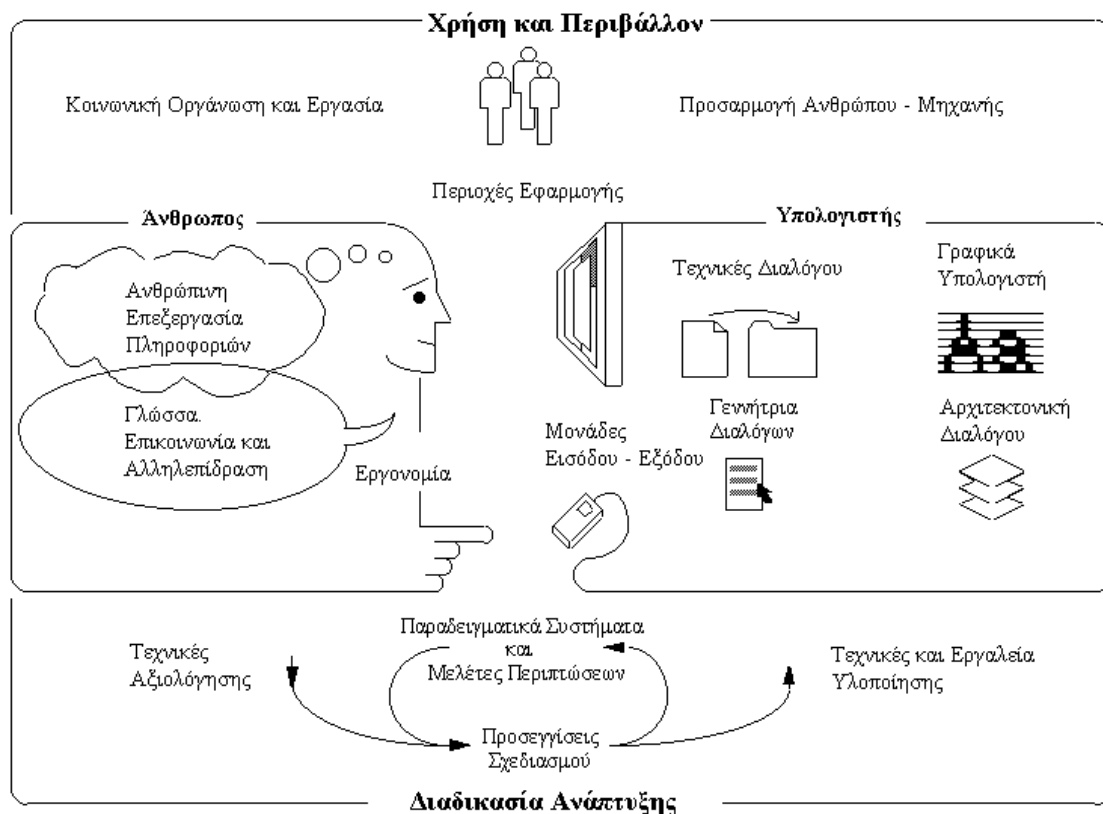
Χρήση και Περιβάλλον

Κοινωνική Οργάνωση και Εργασία

Προσαρμογή Ανθρώπου - Μηχανής

Περιοχές Εφαρμογής

Άνθρωπος

Υπολογιστής

Ανθρώπινη Επεξεργασία Πληροφοριών

Γλώσσα. Επικοινωνία και Αλληλεπίδραση

Εργονομία

Τεχνικές Διαλόγου

Γραφικά Υπολογιστή

Μονάδες Εισόδου - Εξόδου

Γεννήτρια Διαλόγων

Αρχιτεκτονική Διαλόγου

Παραδειγματικά Συστήματα και Μελέτες Περιπτώσεων

Τεχνικές Αξιολόγησης

Τεχνικές και Εργαλεία Υλοποίησης

Προσεγγίσεις Σχεδιασμού

Διαδικασία Ανάπτυξης